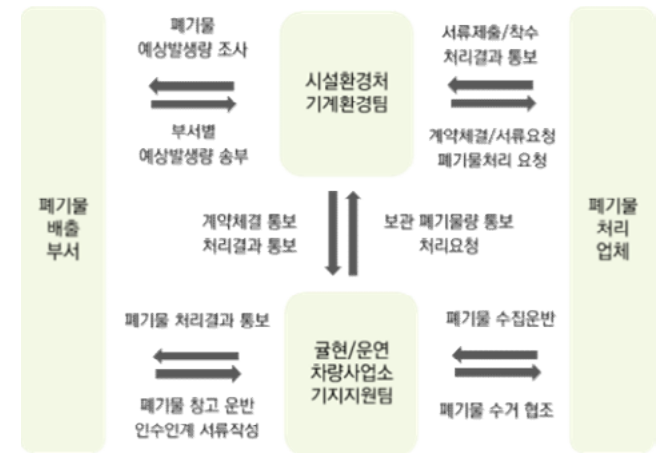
폐기물 배출 부서

폐기물 예상발생량 조사

부서별 예상발생량 송부

시설환경처 기계환경팀

서류제출/착수 처리결과 통보

계약체결/서류요청 폐기물처리 요청

폐기물 처리 업체

계약체결 통보 처리결과 통보

보관 폐기물량 통보 처리요청

폐기물 처리결과 통보

폐기물 창고 운반 인수인계 서류작성

귤현/운연 차량사업소 기지지원팀

폐기물 수집운반

폐기물 수거 협조